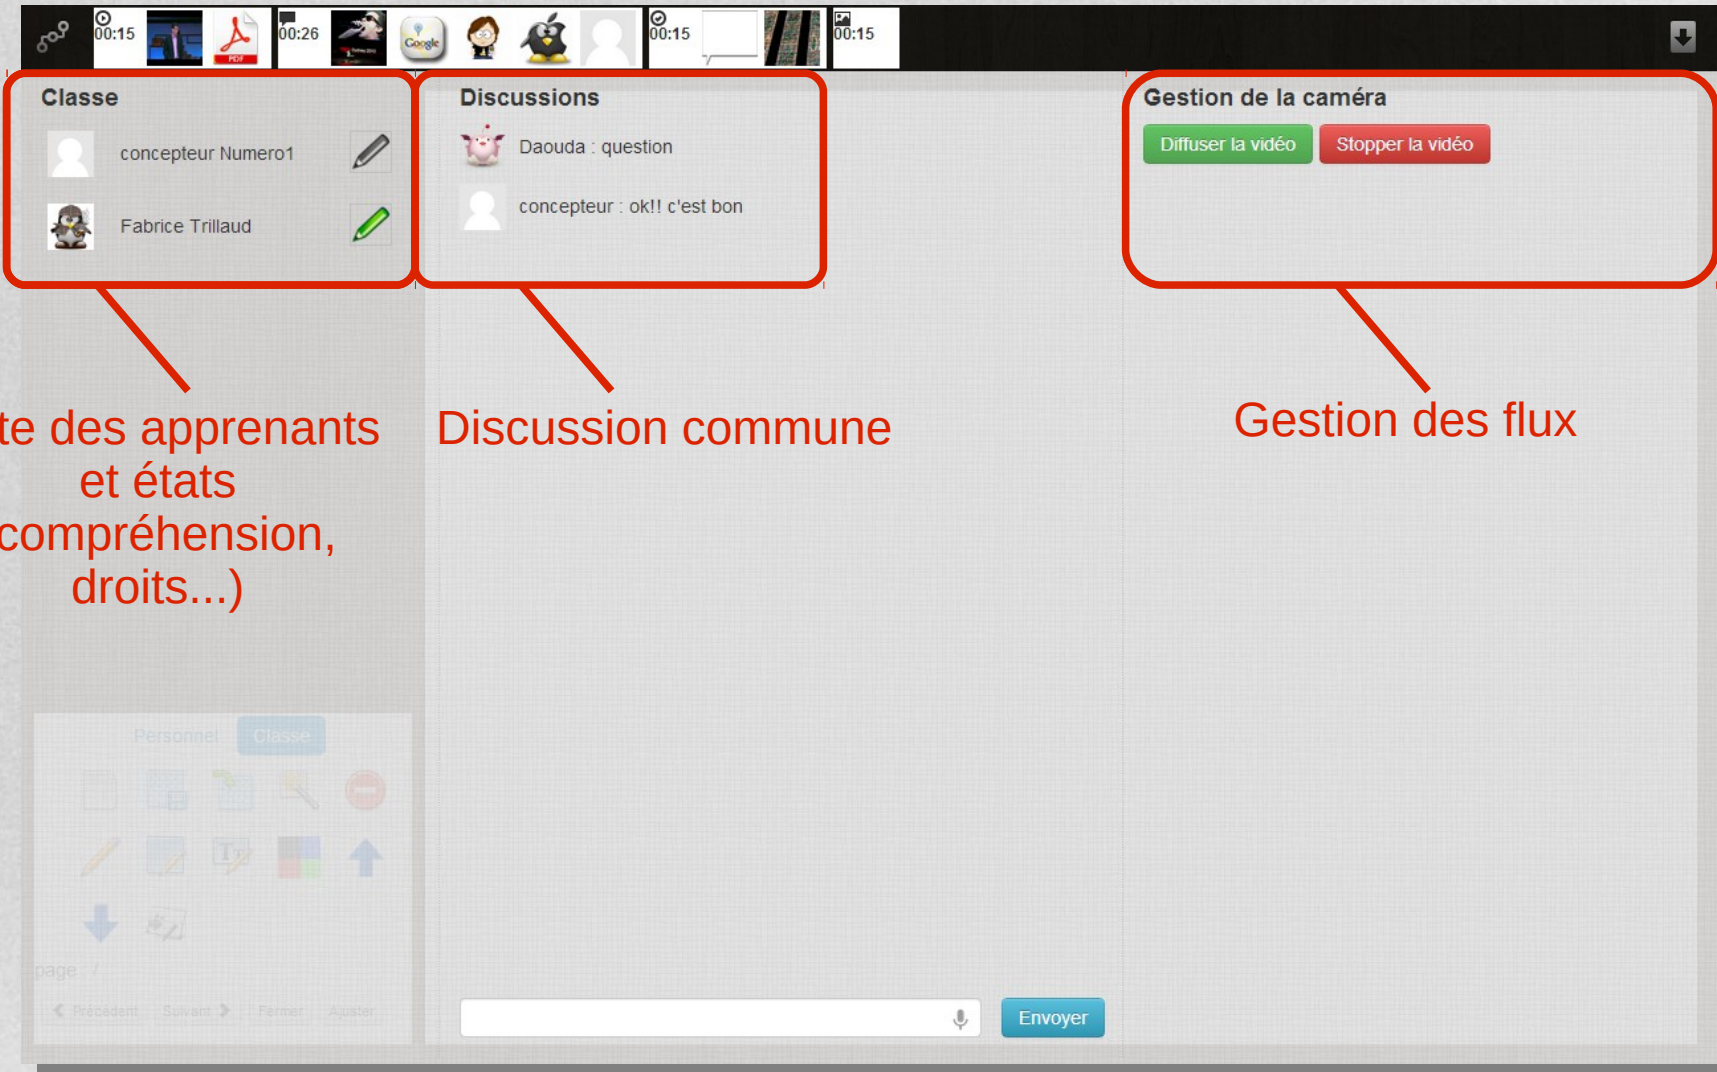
00:15
00:26
00:15
00:15

Classe
concepteur Numero1
Fabrice Trillaud

Discussions
Daouda : question
concepteur : ok!! c'est bon

Gestion de la caméra
Diffuser la vidéo
Stopper la vidéo

te des apprenants et états compréhension, droits...)

Discussion commune

Gestion des flux

Personnel
Classe

page : /
Précédent
Suivant
Fermer
Ajuster

Envoyer